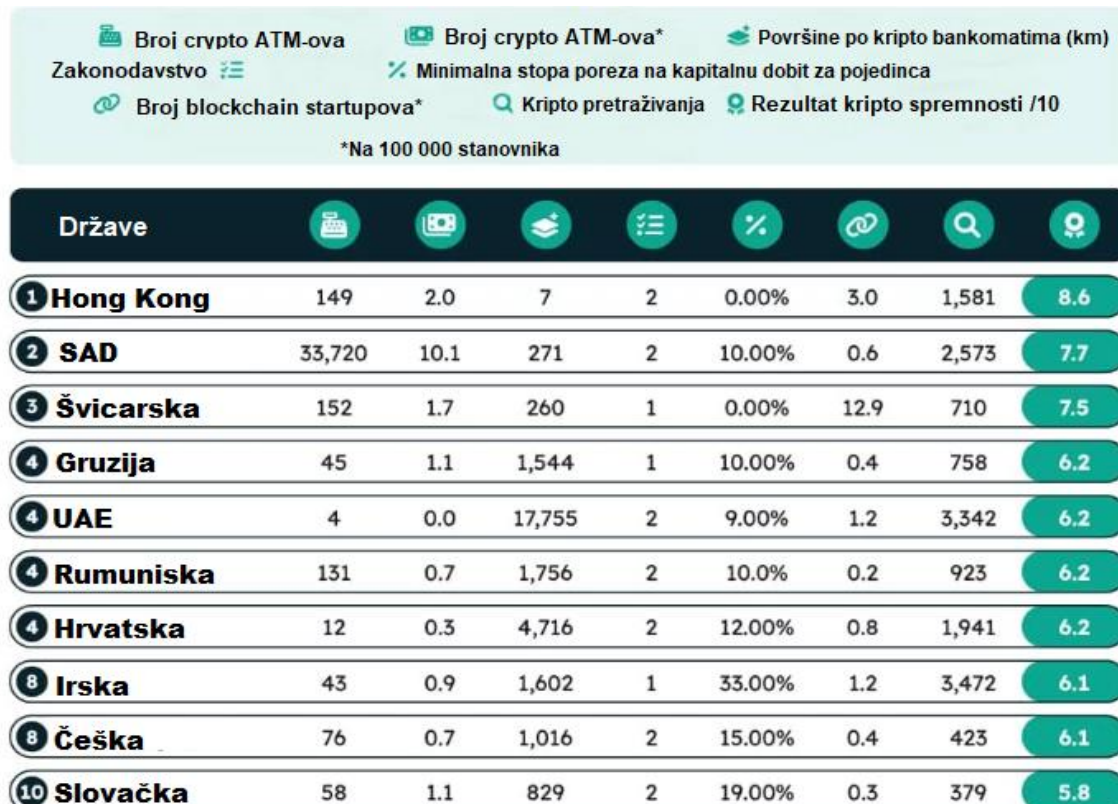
Broj crypto ATM-ova
Broj crypto ATM-ova*
Površine po kripto bankomatima (km)
Zakonodavstvo
Minimalna stopa poreza na kapitalnu dobit za pojedinca
Broj blockchain startupova*
Kripto pretraživanja
Rezultat kripto spremnosti /10

*Na 100 000 stanovnika

| Države | | | | | | | | |
|---|---|---|---|---|---|---|---|---|
| 1 Hong Kong | 149 | 2.0 | 7 | 2 | 0.00% | 3.0 | 1,581 | 8.6 |
| 2 SAD | 33,720 | 10.1 | 271 | 2 | 10.00% | 0.6 | 2,573 | 7.7 |
| 3 Švicarska | 152 | 1.7 | 260 | 1 | 0.00% | 12.9 | 710 | 7.5 |
| 4 Gruzija | 45 | 1.1 | 1,544 | 1 | 10.00% | 0.4 | 758 | 6.2 |
| 4 UAE | 4 | 0.0 | 17,755 | 2 | 9.00% | 1.2 | 3,342 | 6.2 |
| 4 Rumuniska | 131 | 0.7 | 1,756 | 2 | 10.0% | 0.2 | 923 | 6.2 |
| 4 Hrvatska | 12 | 0.3 | 4,716 | 2 | 12.00% | 0.8 | 1,941 | 6.2 |
| 8 Irska | 43 | 0.9 | 1,602 | 1 | 33.00% | 1.2 | 3,472 | 6.1 |
| 8 Češka | 76 | 0.7 | 1,016 | 2 | 15.00% | 0.4 | 423 | 6.1 |
| 10 Slovačka | 58 | 1.1 | 829 | 2 | 19.00% | 0.3 | 379 | 5.8 |